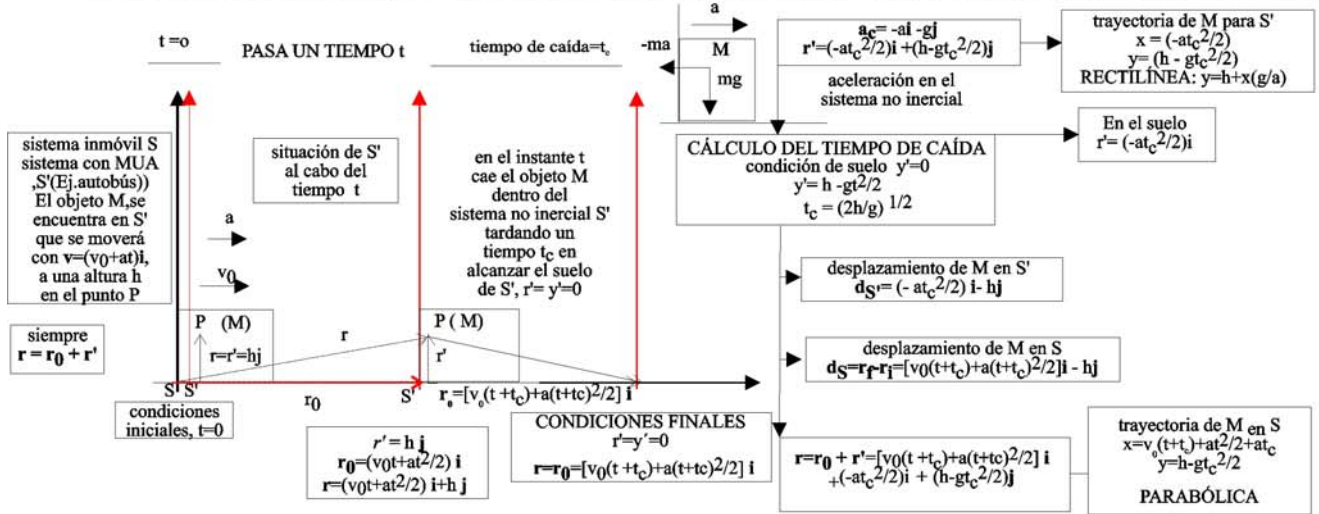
t =o

PASA UN TIEMPO t

tiempo de caída=$t_c$

a

-ma

M

mg

$\mathbf{a_c}$= -a**i** -g**j**
**r'**=$(-at_c^2/2)$**i** +$(h-gt_c^2/2)$**j**

aceleración en el sistema no inercial

trayectoria de M para S'
x = $(-at_c^2/2)$
y= $(h - gt_c^2/2)$
RECTILÍNEA: y=h+x(g/a)

sistema inmóvil S sistema con MUA ,S'(Ej.autobús)) El objeto M,se encuentra en S' que se moverá con **v**=$(v_0+at)$**i**, a una altura h en el punto P

situación de S' al cabo del tiempo t

en el instante t cae el objeto M dentro del sistema no inercial S' tardando un tiempo $t_c$ en alcanzar el suelo de S', r'= y'=0

CÁLCULO DEL TIEMPO DE CAÍDA
condición de suelo y'=0
y'= h $-gt^2/2$
$t_c = (2h/g)^{1/2}$

En el suelo
r'= $(-at_c^2/2)$i

a

$v_0$

desplazamiento de M en S'
$\mathbf{d_{S'}}$=$(- at_c^2/2)$ **i**- h**j**

siempre
**r** = $\mathbf{r_0}$ + **r'**

P (M)

r=r'=hj

r

P ( M)

r'

desplazamiento de M en S
$\mathbf{d_S}$=$\mathbf{r_f}$-$\mathbf{r_i}$=$[v_0(t+t_c)+a(t+t_c)^2/2]$**i** - h**j**

S S'

$r_0$

S'

$\mathbf{r_o}$=$[v_0(t+t_c)+a(t+tc)^2/2]$ **i**

condiciones iniciales, t=0

$r'$ = h **j**
$\mathbf{r_0}$=$(v_0t+at^2/2)$ **i**
**r**=$(v_0t+at^2/2)$ **i**+h **j**

CONDICIONES FINALES
r'=y'=0
**r**=$\mathbf{r_0}$=$[v_0(t+t_c)+a(t+tc)^2/2]$ **i**

**r**=$\mathbf{r_0}$ + **r'**=$[v_0(t+t_c)+a(t+tc)^2/2]$ **i**
+$(-at_c^2/2)$**i** + $(h-gt_c^2/2)$**j**

trayectoria de M en S
x=$v_o(t+t_c)+at^2/2+at_c$
y=h-$gt_c^2/2$

PARABÓLICA